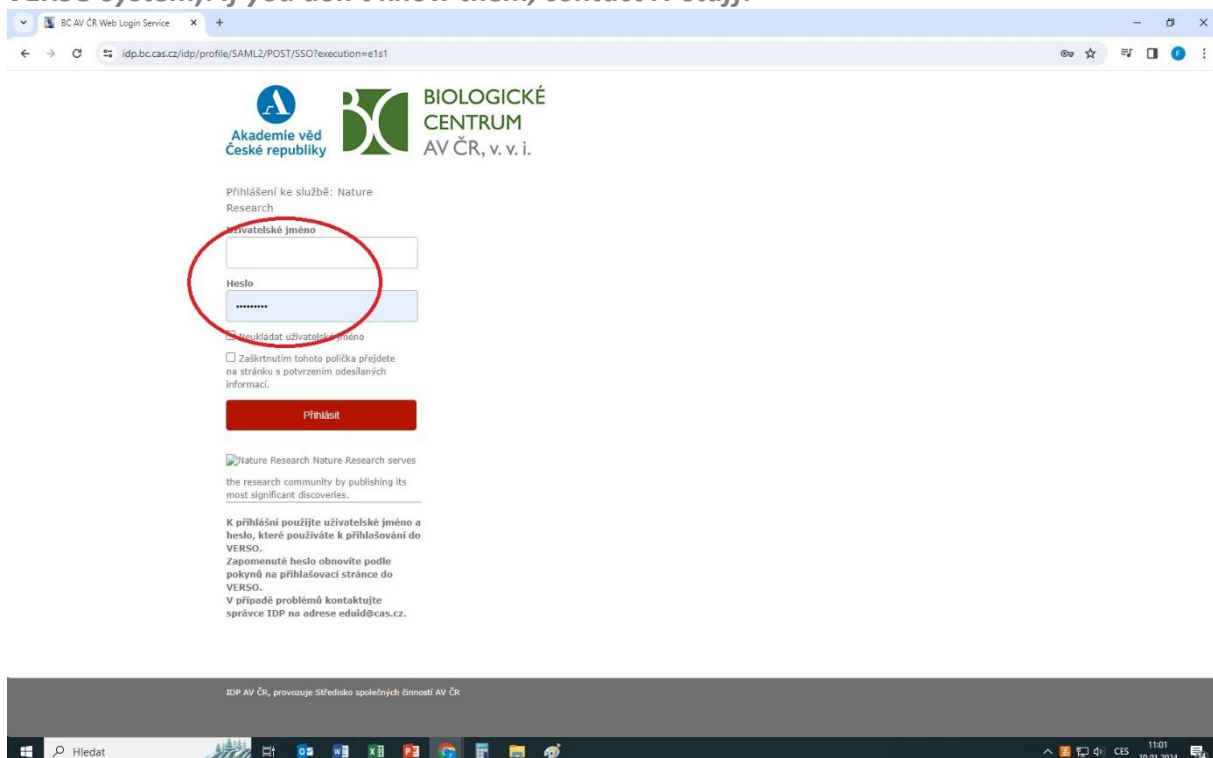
VERSO system). If you don't know them, contact IT staff.

BC AV ČR Web Login Service

idp.bc.cas.cz/idp/profile/SAML2/POST/SSO?execution=e1s1

Akademie věd České republiky

BIOLOGICKÉ CENTRUM AV ČR, v. v. i.

Přihlášení ke službě: Nature Research

Uživatelské jméno

Heslo

••••••••••

Neukládat uživatelské jméno

Zaškrtnutím tohoto políčka přejdete na stránku s potvrzením odesílaných informací.

Přihlásit

Nature Research Nature Research serves the research community by publishing its most significant discoveries.

K přihlášní použijte uživatelské jméno a heslo, které používáte k přihlašování do VERSO.
Zapomenuté heslo obnovíte podle pokynů na přihlašovací stránce do VERSO.
V případě problémů kontaktujte správce IDP na adrese eduid@cas.cz.

IDP AV ČR, provozuje Středisko společných činností AV ČR

Hledat

CES 11:01 10.01.2024